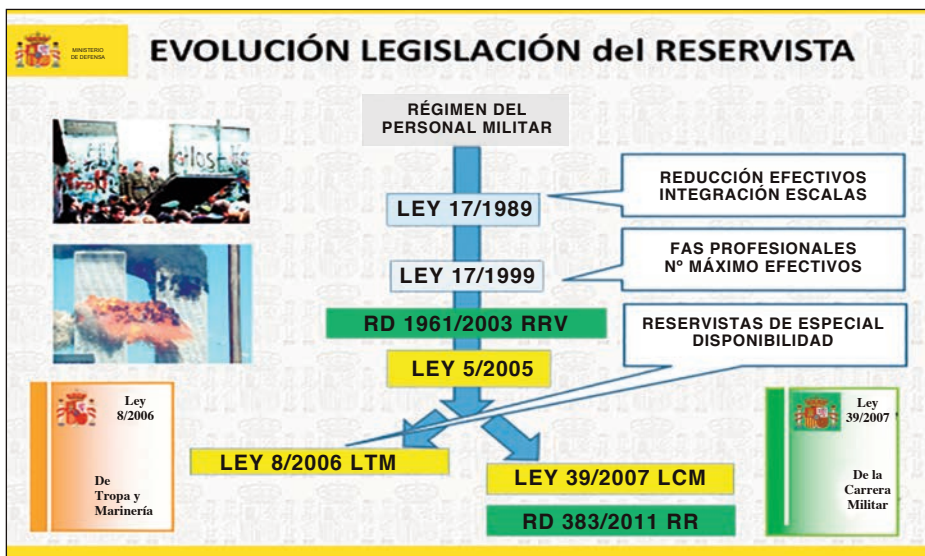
MINISTERIO DE DEFENSA

EVOLUCIÓN LEGISLACIÓN del RESERVISTA

RÉGIMEN DEL PERSONAL MILITAR

REDUCCIÓN EFECTIVOS INTEGRACIÓN ESCALAS

LEY 17/1989

FAS PROFESIONALES Nº MÁXIMO EFECTIVOS

LEY 17/1999

RD 1961/2003 RRV

RESERVISTAS DE ESPECIAL DISPONIBILIDAD

LEY 5/2005

Ley 8/2006

De Tropa y Marinería

LEY 8/2006 LTM

LEY 39/2007 LCM

RD 383/2011 RR

Ley 39/2007

De la Carrera Militar